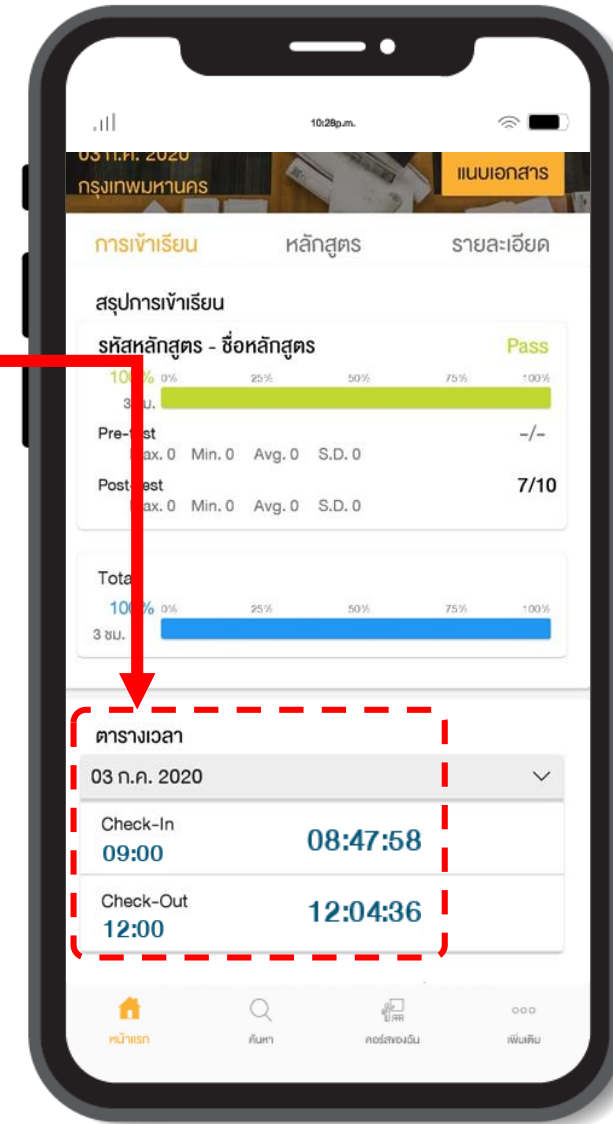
10:28p.m.

03 ก.ค. 2020
กรุงเทพมหานคร

แนบเอกสาร

การเข้าเรียน หลักสูตร รายละเอียด

สรุปการเข้าเรียน

รหัสหลักสูตร - ชื่อหลักสูตร Pass

10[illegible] 0% 25% 50% 75% 100%
3 ชม.

Pre-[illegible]est –/–
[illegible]ax. 0 Min. 0 Avg. 0 S.D. 0

Post-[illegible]est 7/10
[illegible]ax. 0 Min. 0 Avg. 0 S.D. 0

Tota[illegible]
10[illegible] 0% 25% 50% 75% 100%
3 ชม.

ตารางเวลา

03 ก.ค. 2020

Check-In
09:00
08:47:58

Check-Out
12:00
12:04:36

หน้าแรก ค้นหา คอร์สของฉัน เพิ่มเติม